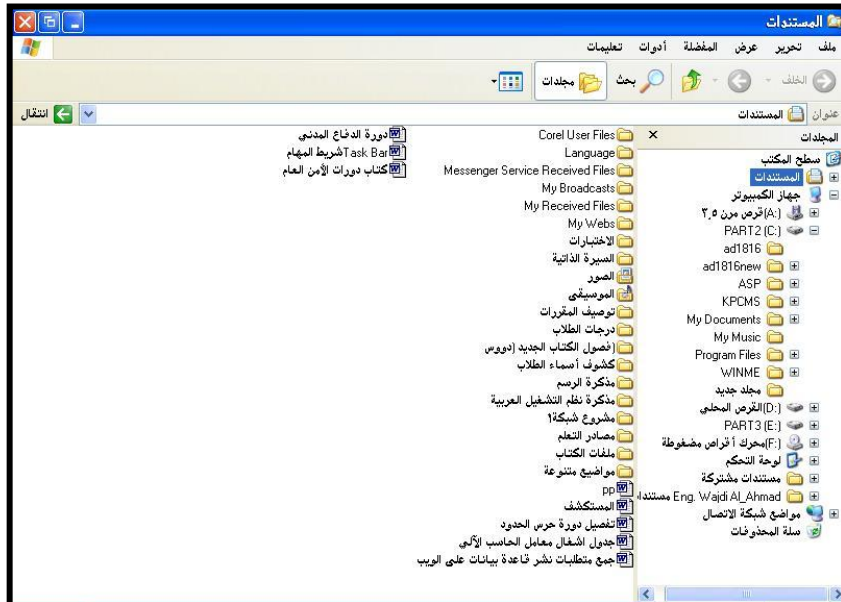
المستندات

ملف تحرير عرض المفضلة أدوات تعليمات

الخلف بحث مجلدات

عنوان المستندات

انتقال

المجلدات ×

سطح المكتب
المستندات
جهاز الكمبيوتر
(A:)قرص مرن ٣,٥
PART2 (C:)
ad1816
ad1816new
ASP
KPCMS
My Documents
My Music
Program Files
WINME
مجلد جديد
(D:)القرص المحلي
PART3 (E:)
(F:)محرك أقراص مضغوطة
لوحة التحكم
مستندات مشتركة
Eng. Wajdi Al_Ahmad مستندات
مواضع شبكة الاتصال
سلة المحذوفات

Corel User Files
Language
Messenger Service Received Files
My Broadcasts
My Received Files
My Webs
الاختبارات
السيرة الذاتية
الصور
الموسيقى
توصيف المقررات
درجات الطلاب
(فصول الكتاب الجديد (دووس
كشوف أسماء الطلاب
مذكرة الرسم
مذكرة نظم التشغيل العربية
مشروع شبكة1
مصادر التعلم
ملفات الكتاب
مواضيع متنوعة
pp
المستكشف
تفصيل دورة حرس الحدود
جدول اشغال معامل الحاسب الآلي
جمع متطلبات نشر قاعدة بيانات على الويب

دورة الدفاع المدني
Task Barشريط المهام
كتاب دورات الأمن العام